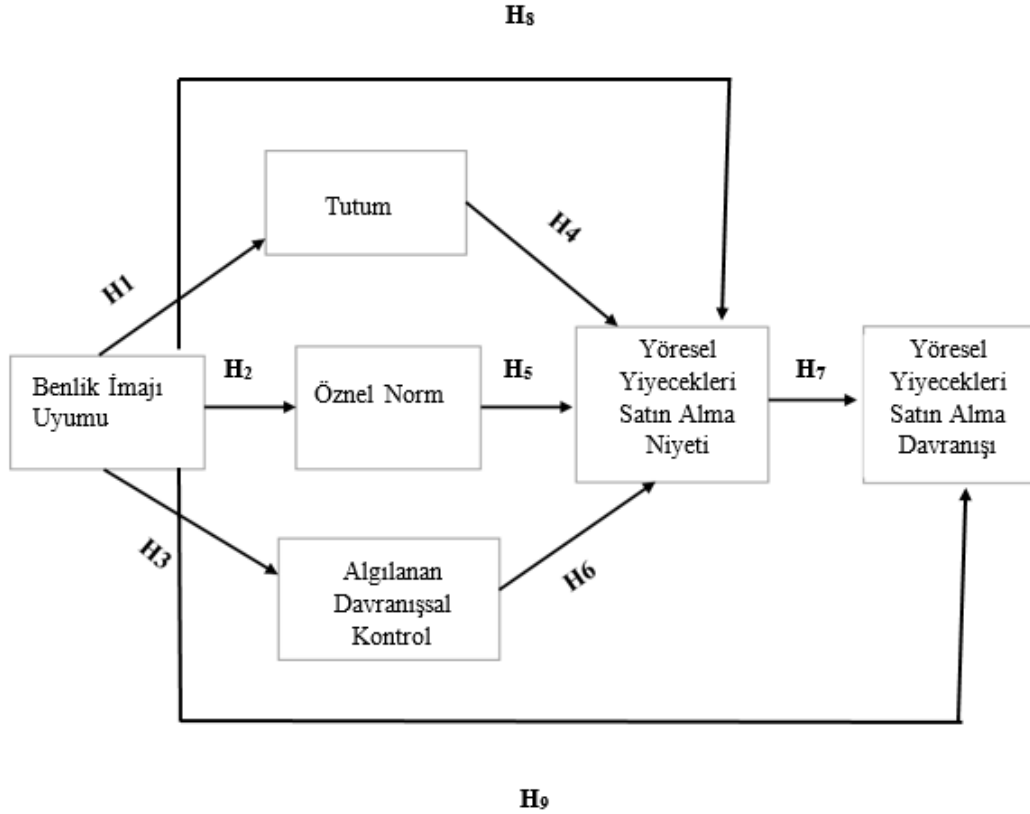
$H_8$

Tutum

$H_4$

H1

Benlik İmajı Uyumu

$H_2$

Öznel Norm

$H_5$

Yöresel Yiyecekleri Satın Alma Niyeti

$H_7$

Yöresel Yiyecekleri Satın Alma Davranışı

H3

Algılanan Davranışsal Kontrol

H6

$H_9$